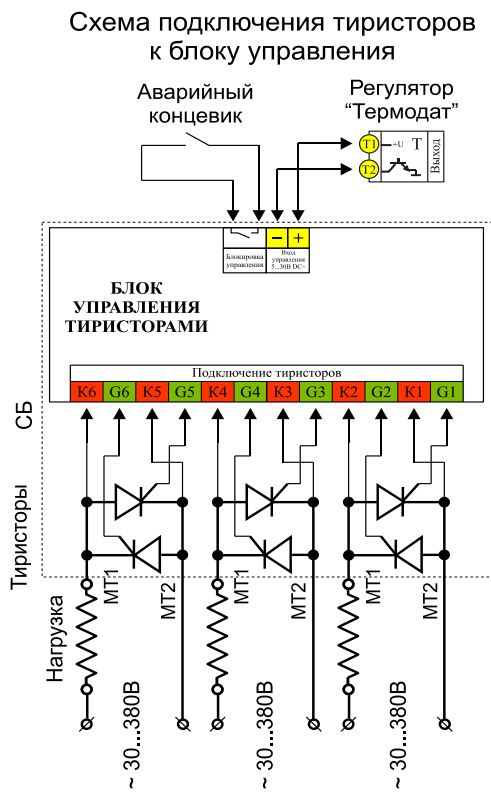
Схема подключения тиристоров к блоку управления

Аварийный концевик

Регулятор “Термодат”

T1
T2
+U
T
Выход

Блокировка управления

–
+
Вход управления 5...30В DC=

БЛОК УПРАВЛЕНИЯ ТИРИСТОРАМИ

Подключение тиристоров

| K6 | G6 | K5 | G5 | K4 | G4 | K3 | G3 | K2 | G2 | K1 | G1 |
|---|---|---|---|---|---|---|---|---|---|---|---|

СБ

Тиристоры

MT1
MT2
MT1
MT2
MT1
MT2

Нагрузка

~ 30...380В
~ 30...380В
~ 30...380В